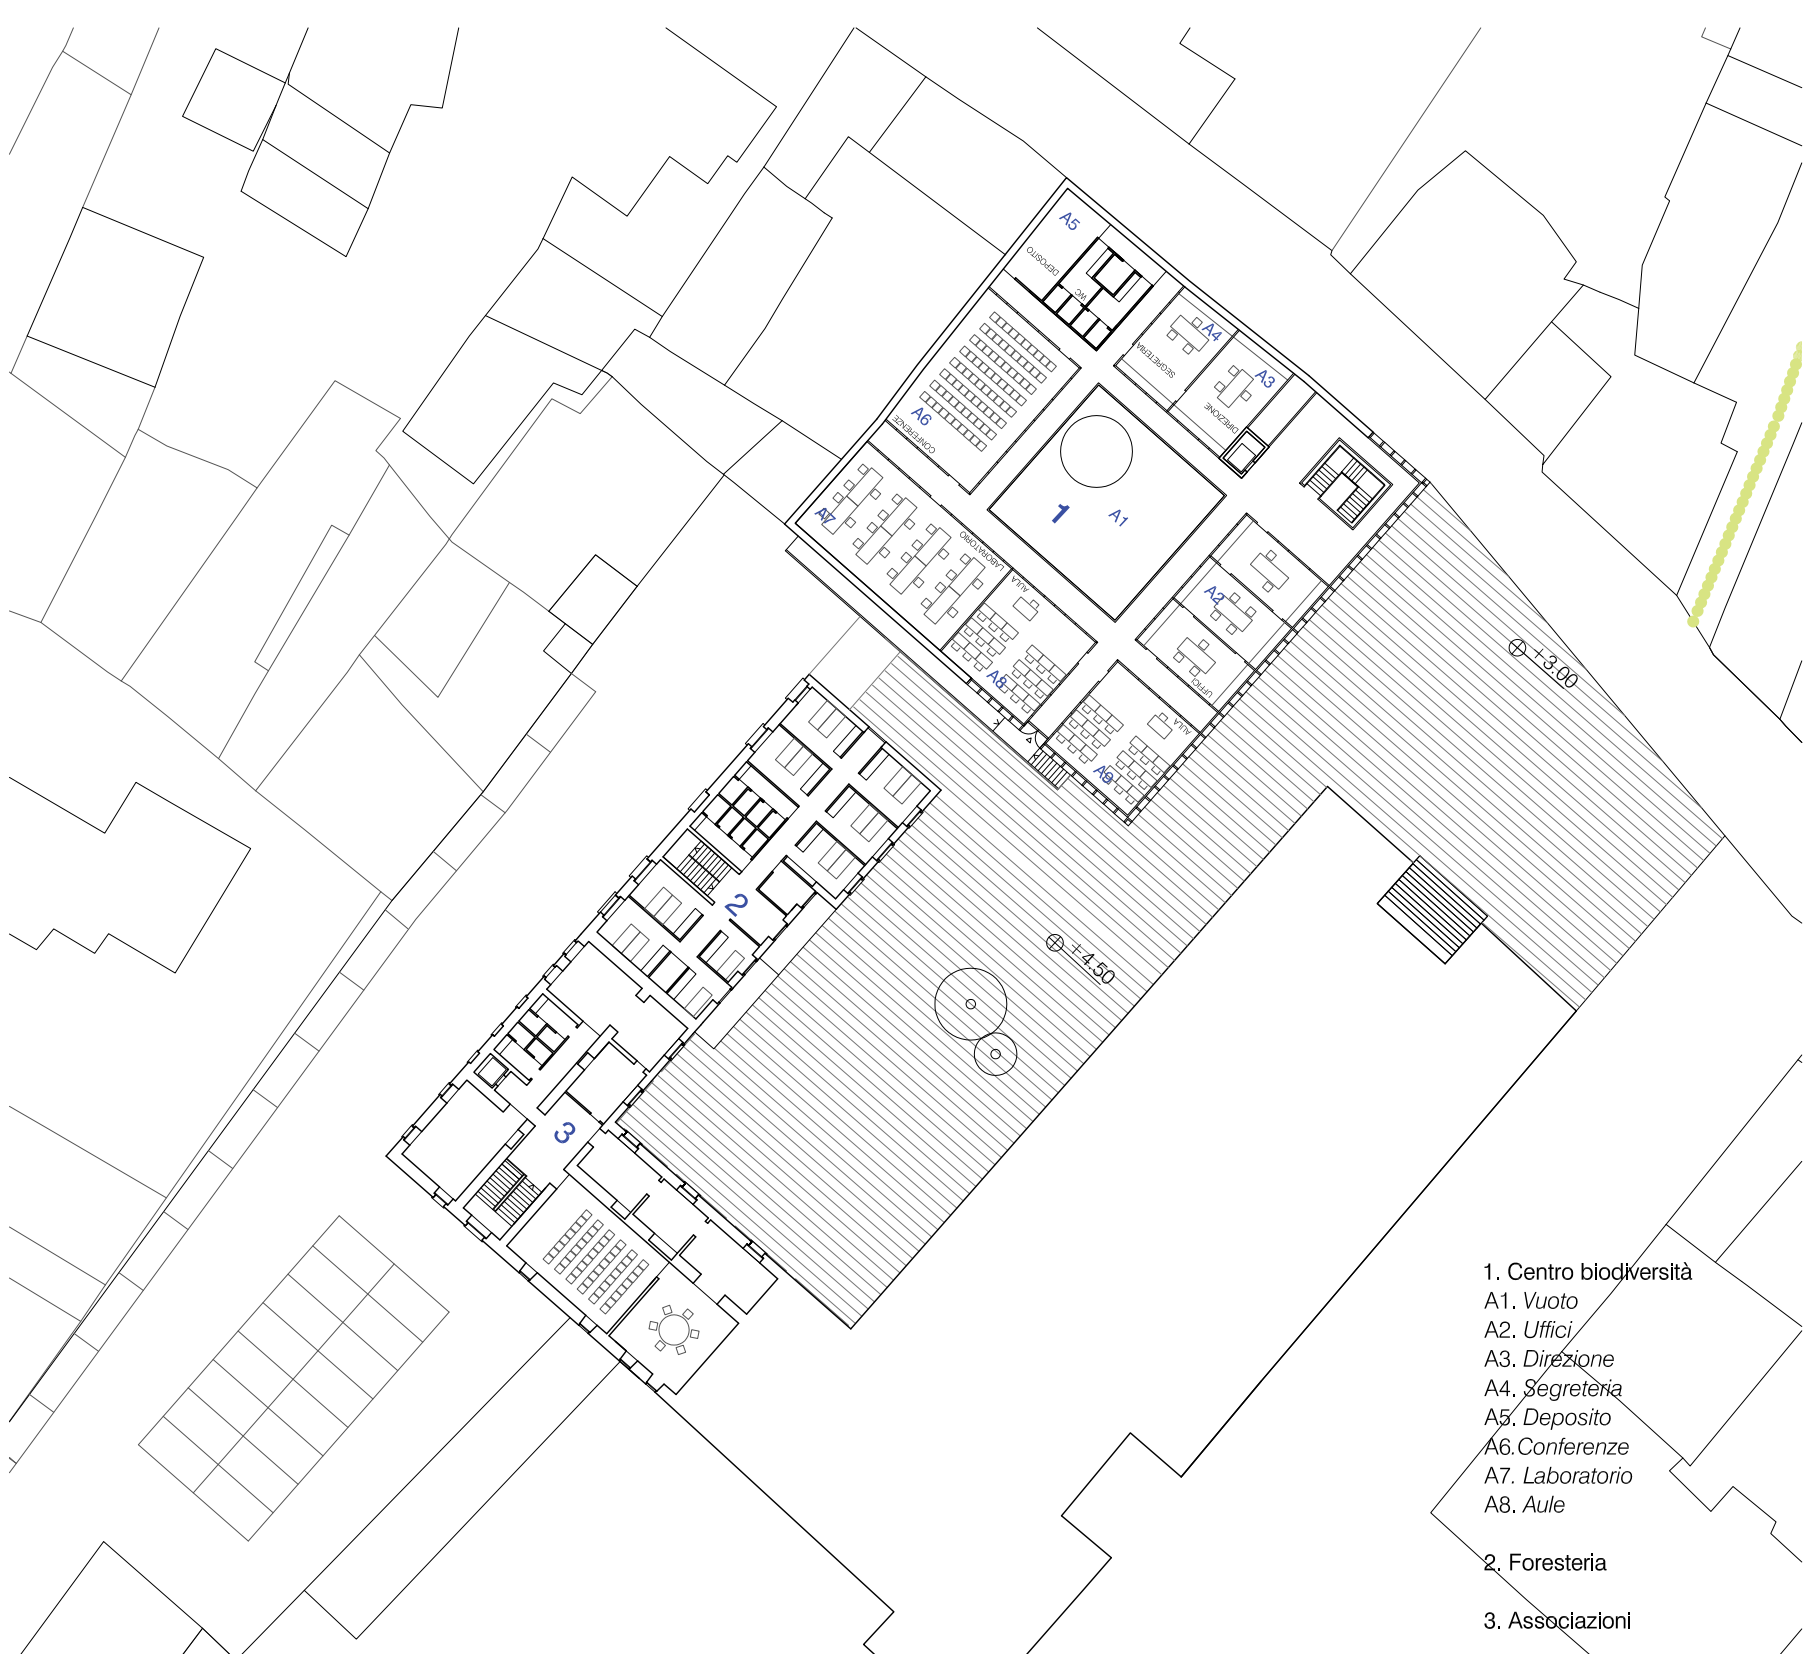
A5
DEPOSITO
WC
A4
SEGRETERIA
A3
DIREZIONE
A6
CONFERENZE
1
A1
A7
LABORATORIO
AULA
A2
UFFICI
A8
AULA
A8
+3.00
2
+4.50
3

1. Centro biodiversità
A1. *Vuoto*
A2. *Uffici*
A3. *Direzione*
A4. *Segreteria*
A5. *Deposito*
A6. *Conferenze*
A7. *Laboratorio*
A8. *Aule*

2. Foresteria

3. Associazioni